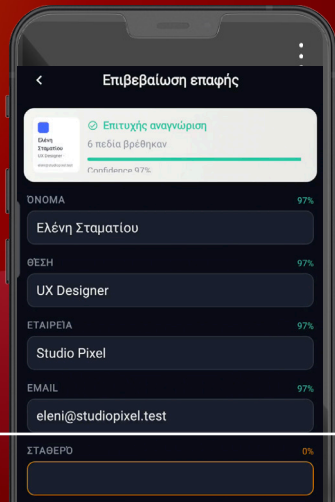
<
Επιβεβαίωση επαφής

Ελένη Σταματίου
UX Designer

Επιτυχής αναγνώριση
6 πεδία βρέθηκαν
Confidence 97%

ΌΝΟΜΑ 97%
Ελένη Σταματίου

ΘΈΣΗ 97%
UX Designer

ΕΤΑΙΡΕΊΑ 97%
Studio Pixel

EMAIL 97%
eleni@studiopixel.test

ΣΤΑΘΕΡΌ 0%